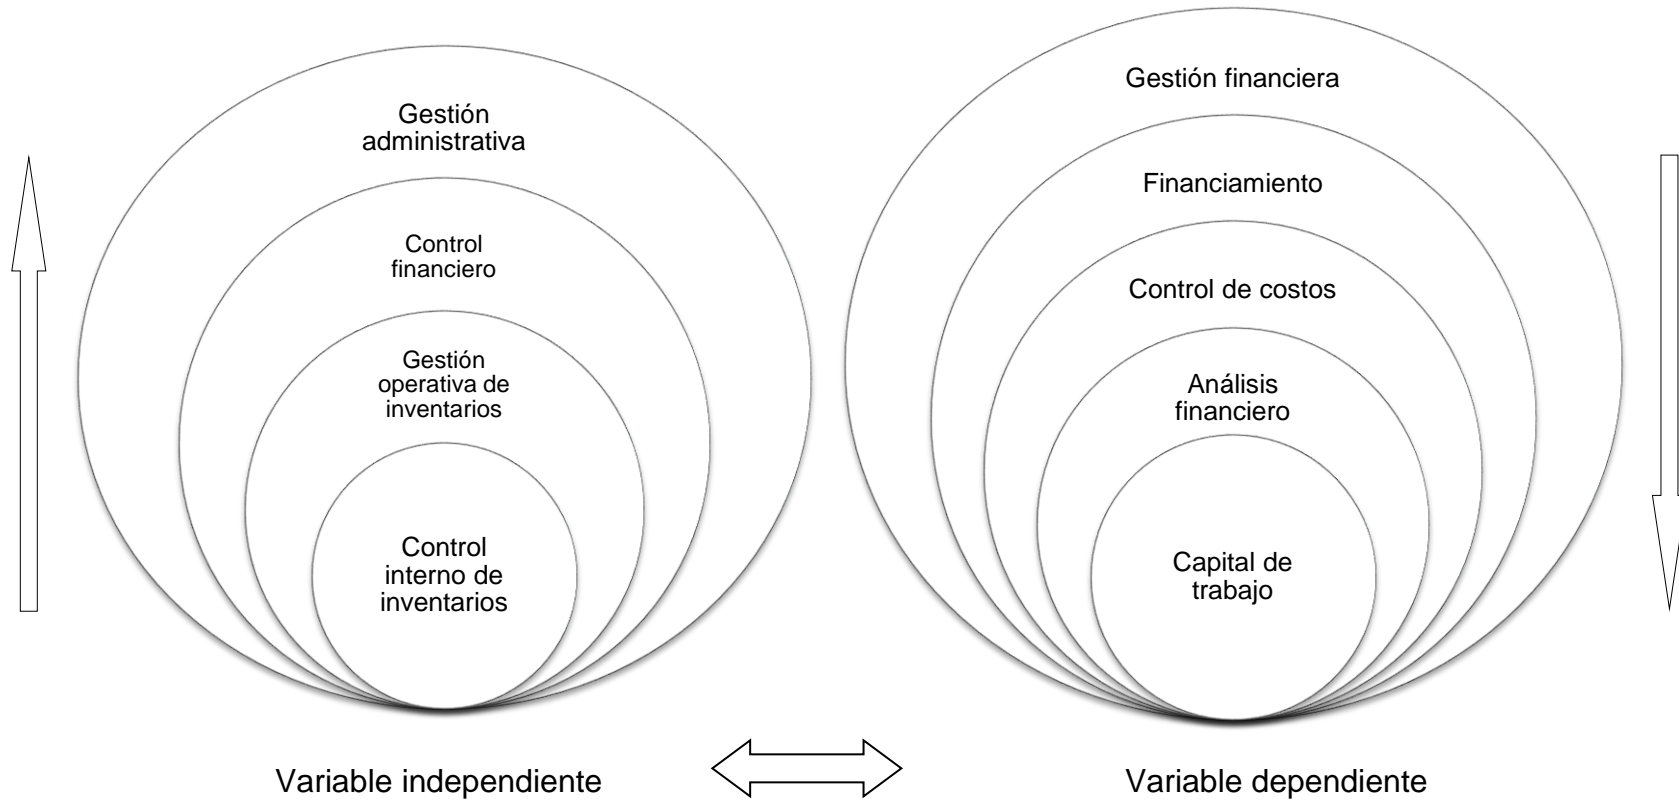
Gestión administrativa

Control financiero

Gestión operativa de inventarios

Control interno de inventarios

Gestión financiera

Financiamiento

Control de costos

Análisis financiero

Capital de trabajo

Variable independiente

Variable dependiente